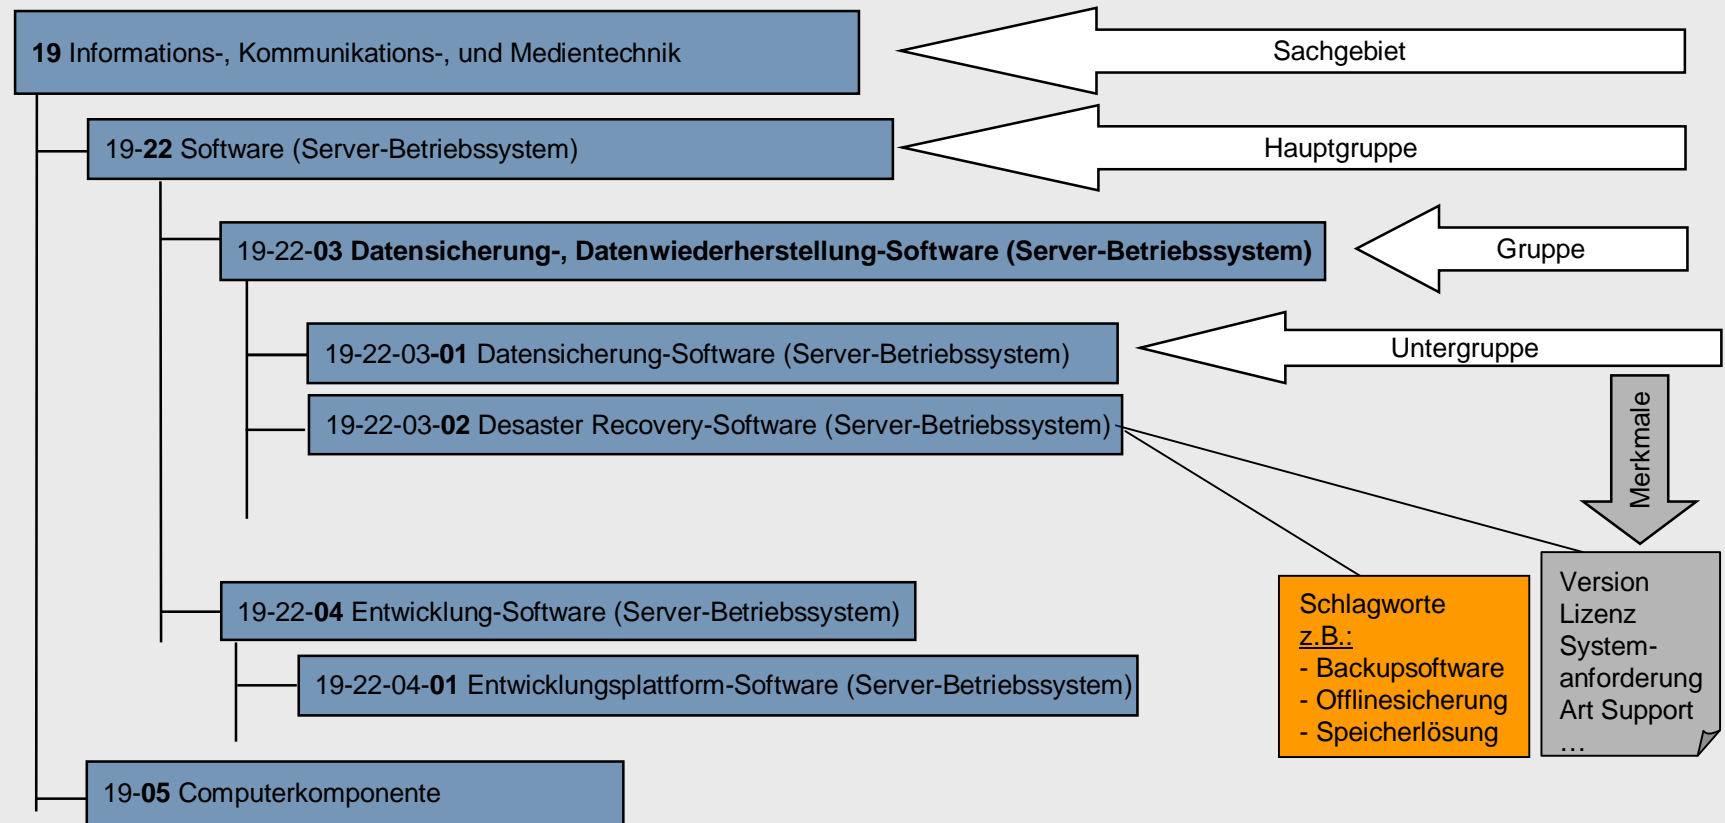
19 Informations-, Kommunikations-, und Medientechnik

Sachgebiet

19-22 Software (Server-Betriebssystem)

Hauptgruppe

19-22-03 Datensicherung-, Datenwiederherstellung-Software (Server-Betriebssystem)

Gruppe

19-22-03-01 Datensicherung-Software (Server-Betriebssystem)

Untergruppe

19-22-03-02 Desaster Recovery-Software (Server-Betriebssystem)

Merkmale

19-22-04 Entwicklung-Software (Server-Betriebssystem)

19-22-04-01 Entwicklungsplattform-Software (Server-Betriebssystem)

Schlagworte
z.B.:
- Backupsoftware
- Offlinesicherung
- Speicherlösung

Version
Lizenz
System-anforderung
Art Support
…

19-05 Computerkomponente